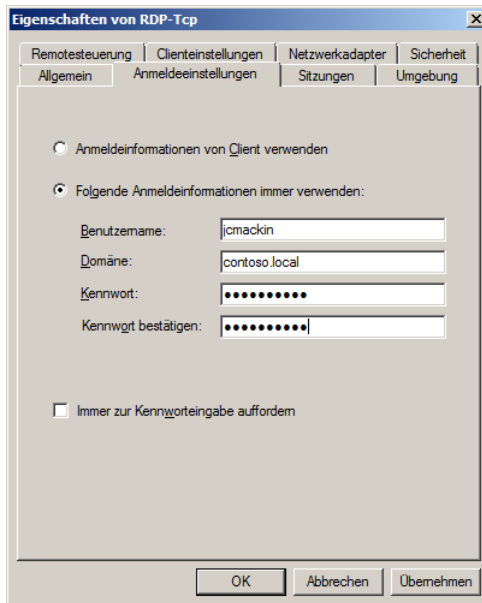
Eigenschaften von RDP-Tcp

Remotesteuerung | Clienteinstellungen | Netzwerkadapter | Sicherheit
Allgemein | Anmeldeeinstellungen | Sitzungen | Umgebung

Anmeldeinformationen von Client verwenden

Folgende Anmeldeinformationen immer verwenden:

Benutzername: jcmackin

Domäne: contoso.local

Kennwort: ●●●●●●●●●●

Kennwort bestätigen: ●●●●●●●●●●

Immer zur Kennworteingabe auffordern

OK | Abbrechen | Übernehmen